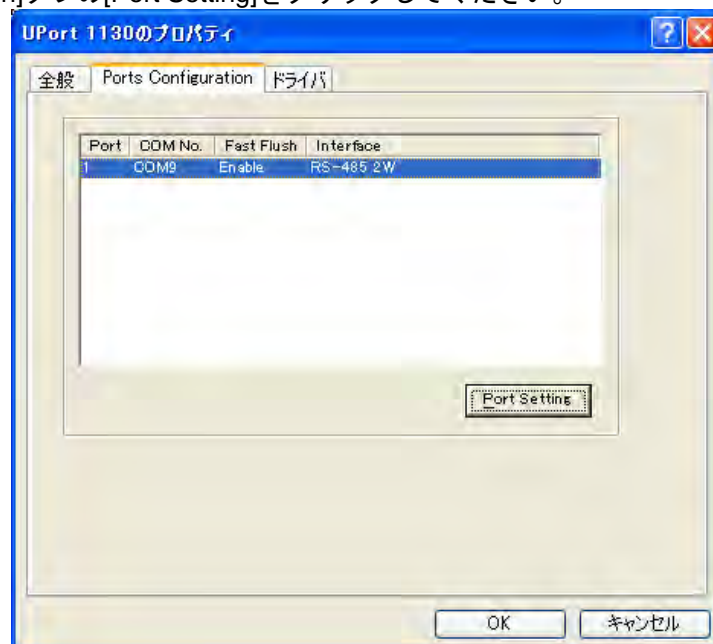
n]タブの[Port Setting]をクリックしてください。

UPort 1130のプロパティ

全般 | Ports Configuration | ドライバ

| Port | COM No. | Fast Flush | Interface |
|---|---|---|---|
| 1 | COM9 | Enable | RS-485 2W |

Port Setting

OK

キャンセル